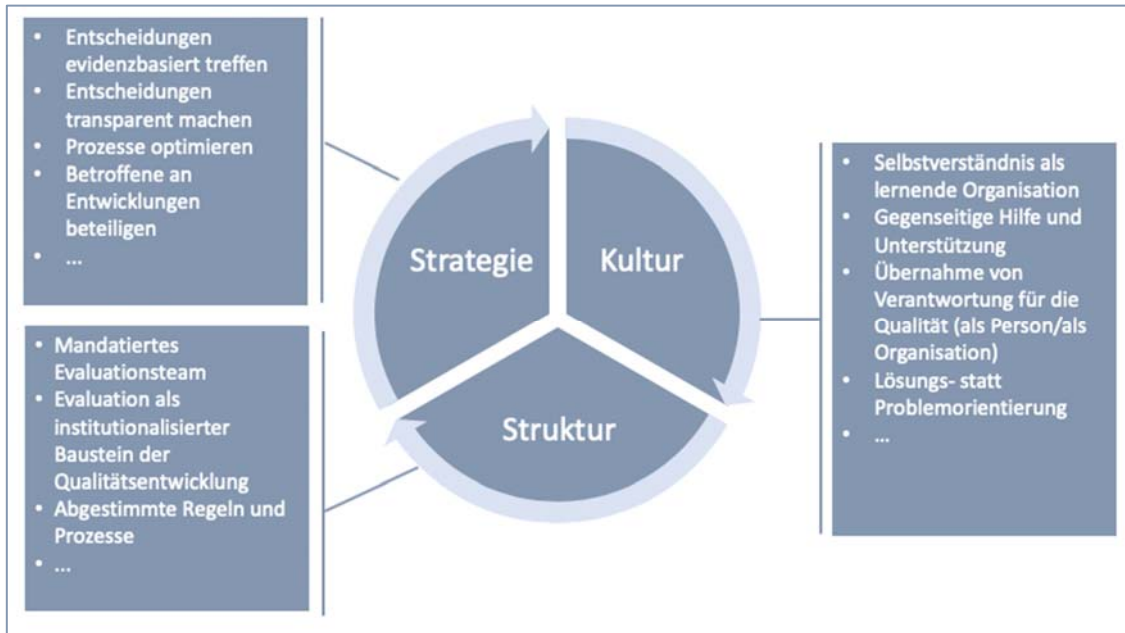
- Entscheidungen evidenzbasiert treffen
- Entscheidungen transparent machen
- Prozesse optimieren
- Betroffene an Entwicklungen beteiligen
- ...

Strategie

Kultur

Struktur

- Selbstverständnis als lernende Organisation
- Gegenseitige Hilfe und Unterstützung
- Übernahme von Verantwortung für die Qualität (als Person/als Organisation)
- Lösungs- statt Problemorientierung
- ...

- Mandatiertes Evaluationsteam
- Evaluation als institutionalisierter Baustein der Qualitätsentwicklung
- Abgestimmte Regeln und Prozesse
- ...